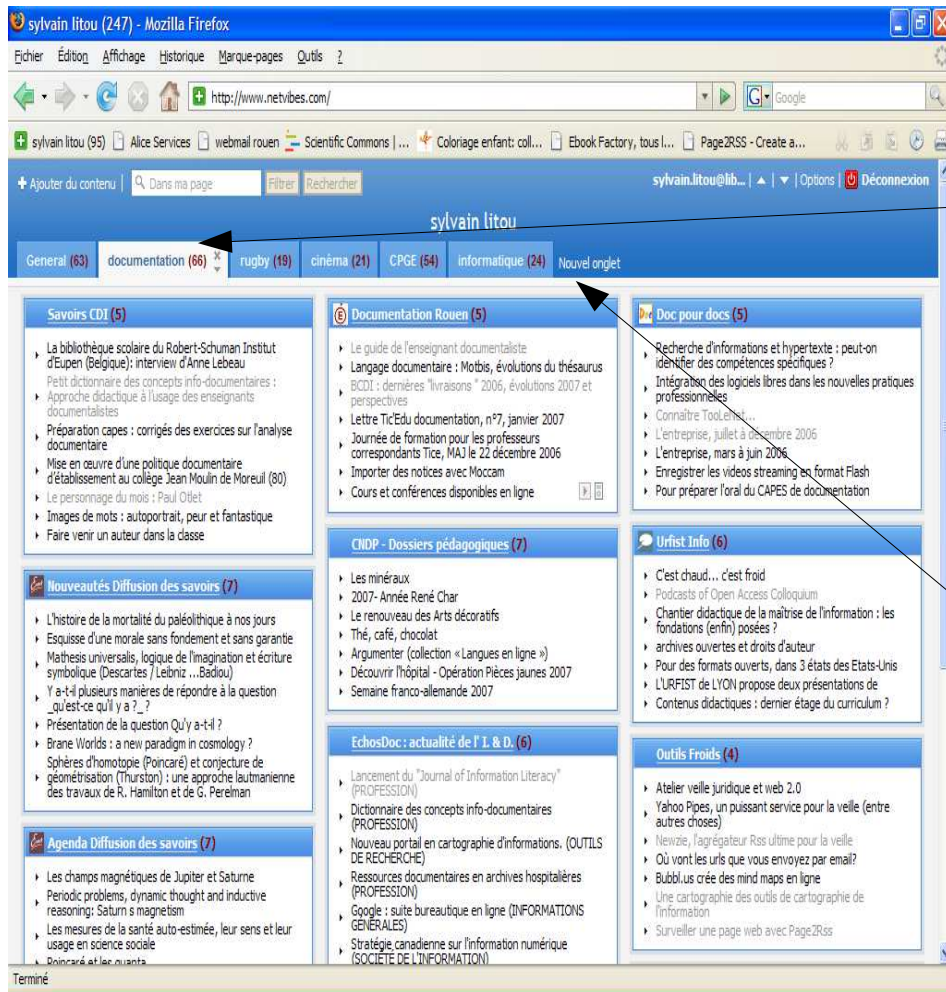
sylvain litou (247) - Mozilla Firefox

Fichier Édition Affichage Historique Marque-pages Outils ?

http://www.netvibes.com/

Google

sylvain litou (95) Alice Services webmail rouen Scientific Commons | ... Coloriage enfant: coll... Ebook Factory, tous l... Page2RSS - Create a...

+ Ajouter du contenu | Dans ma page Filtrer Rechercher

sylvain.litou@lib... | ▲ | ▼ | Options | Déconnexion

sylvain litou

General (63) documentation (66) rugby (19) cinéma (21) CPGE (54) informatique (24) Nouvel onglet

Savoirs CDI (5)

La bibliothèque scolaire du Robert-Schuman Institut d'Eupen (Belgique): interview d'Anne Lebeau
Petit dictionnaire des concepts info-documentaires : Approche didactique à l'usage des enseignants documentalistes
Préparation capes : corrigés des exercices sur l'analyse documentaire
Mise en œuvre d'une politique documentaire d'établissement au collège Jean Moulin de Moreuil (80)
Le personnage du mois : Paul Otlet
Images de mots : autoportrait, peur et fantastique
Faire venir un auteur dans la classe

Nouveautés Diffusion des savoirs (7)

L'histoire de la mortalité du paléolithique à nos jours
Esquisse d'une morale sans fondement et sans garantie
Mathesis universalis, logique de l'imagination et écriture symbolique (Descartes / Leibniz ...Badiou)
Y a-t-il plusieurs manières de répondre à la question _qu'est-ce qu'il y a ?_ ?
Présentation de la question Qu'y a-t-il ?
Brane Worlds : a new paradigm in cosmology ?
Sphères d'homotopie (Poincaré) et conjecture de géométrisation (Thurston) : une approche lautmanienne des travaux de R. Hamilton et de G. Perelman

Agenda Diffusion des savoirs (7)

Les champs magnétiques de Jupiter et Saturne
Periodic problems, dynamic thought and inductive reasoning: Saturn s magnetism
Les mesures de la santé auto-estimée, leur sens et leur usage en science sociale
Poincaré et les quanta

Documentation Rouen (5)

Le guide de l'enseignant documentaliste
Langage documentaire : Motbis, évolutions du thésaurus
BCDI : dernières "livraisons " 2006, évolutions 2007 et perspectives
Lettre Tic'Edu documentation, n°7, janvier 2007
Journée de formation pour les professeurs correspondants Tice, MAJ le 22 décembre 2006
Importer des notices avec Moccam
Cours et conférences disponibles en ligne

CNDP - Dossiers pédagogiques (7)

Les minéraux
2007- Année René Char
Le renouveau des Arts décoratifs
Thé, café, chocolat
Argumenter (collection « Langues en ligne »)
Découvrir l'hôpital - Opération Pièces jaunes 2007
Semaine franco-allemande 2007

EchosDoc : actualité de l' I. & D. (6)

Lancement du "Journal of Information Literacy" (PROFESSION)
Dictionnaire des concepts info-documentaires (PROFESSION)
Nouveau portail en cartographie d'informations. (OUTILS DE RECHERCHE)
Ressources documentaires en archives hospitalières (PROFESSION)
Google : suite bureautique en ligne (INFORMATIONS GENERALES)
Stratégie canadienne sur l'information numérique (SOCIETE DE L'INFORMATION)

Doc pour docs (5)

Recherche d'informations et hypertexte : peut-on identifier des compétences spécifiques ?
Intégration des logiciels libres dans les nouvelles pratiques professionnelles
Connaître TooLenist...
L'entreprise, juillet à décembre 2006
L'entreprise, mars à juin 2006
Enregistrer les videos streaming en format Flash
Pour préparer l'oral du CAPES de documentation

Urfist Info (6)

C'est chaud... c'est froid
Podcasts of Open Access Colloquium
Chantier didactique de la maîtrise de l'information : les fondations (enfin) posées ?
archives ouvertes et droits d'auteur
Pour des formats ouverts, dans 3 états des Etats-Unis
L'URFIST de LYON propose deux présentations de
Contenus didactiques : dernier étage du curriculum ?

Outils Froids (4)

Atelier veille juridique et web 2.0
Yahoo Pipes, un puissant service pour la veille (entre autres choses)
Newzie, l'agrégateur Rss ultime pour la veille
Où vont les urls que vous envoyez par email?
Bubbl.us crée des mind maps en ligne
Une cartographie des outils de cartographie de l'information
Surveiller une page web avec Page2Rss

Terminé